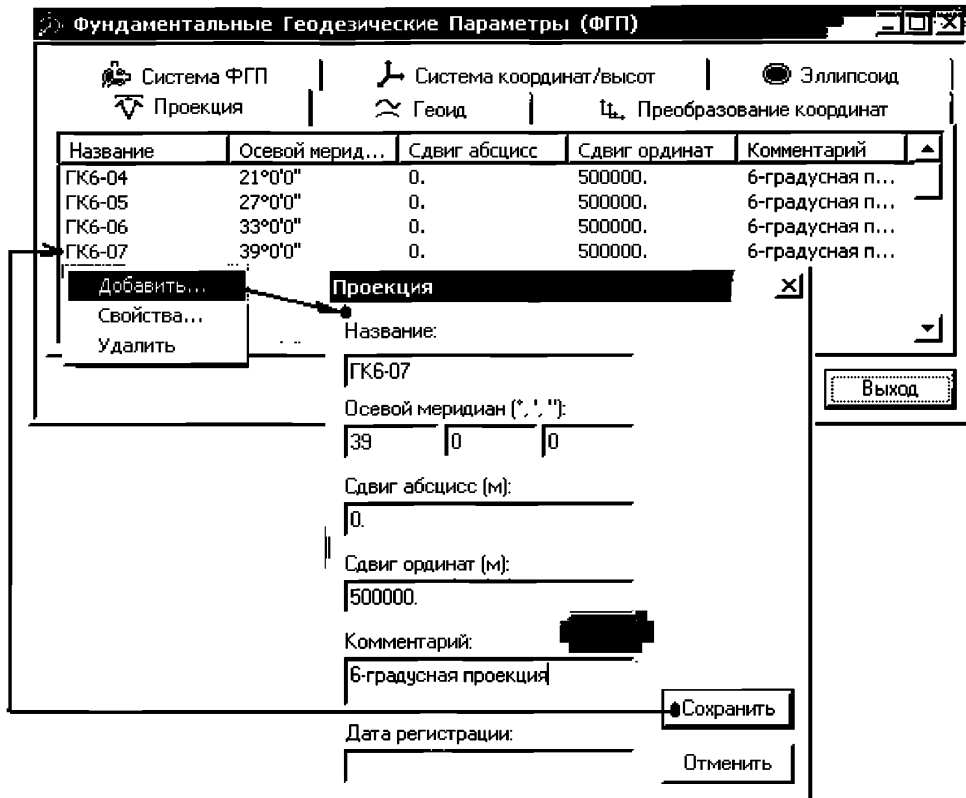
Фундаментальные Геодезические Параметры (ФГП)

Система ФГП | Система координат/высот | Эллипсоид
Проекция | Геоид | Преобразование координат

| Название | Осевой мерид... | Сдвиг абсцисс | Сдвиг ординат | Комментарий |
|---|---|---|---|---|
| ГК6-04 | 21°0'0" | 0. | 500000. | 6-градусная п... |
| ГК6-05 | 27°0'0" | 0. | 500000. | 6-градусная п... |
| ГК6-06 | 33°0'0" | 0. | 500000. | 6-градусная п... |
| ГК6-07 | 39°0'0" | 0. | 500000. | 6-градусная п... |

Добавить...
Свойства...
Удалить

Выход

Проекция

Название:
ГК6-07
Осевой меридиан (°, ', "):
39 0 0
Сдвиг абсцисс (м):
0.
Сдвиг ординат (м):
500000.
Комментарий:
6-градусная проекция
Сохранить
Дата регистрации:
Отменить